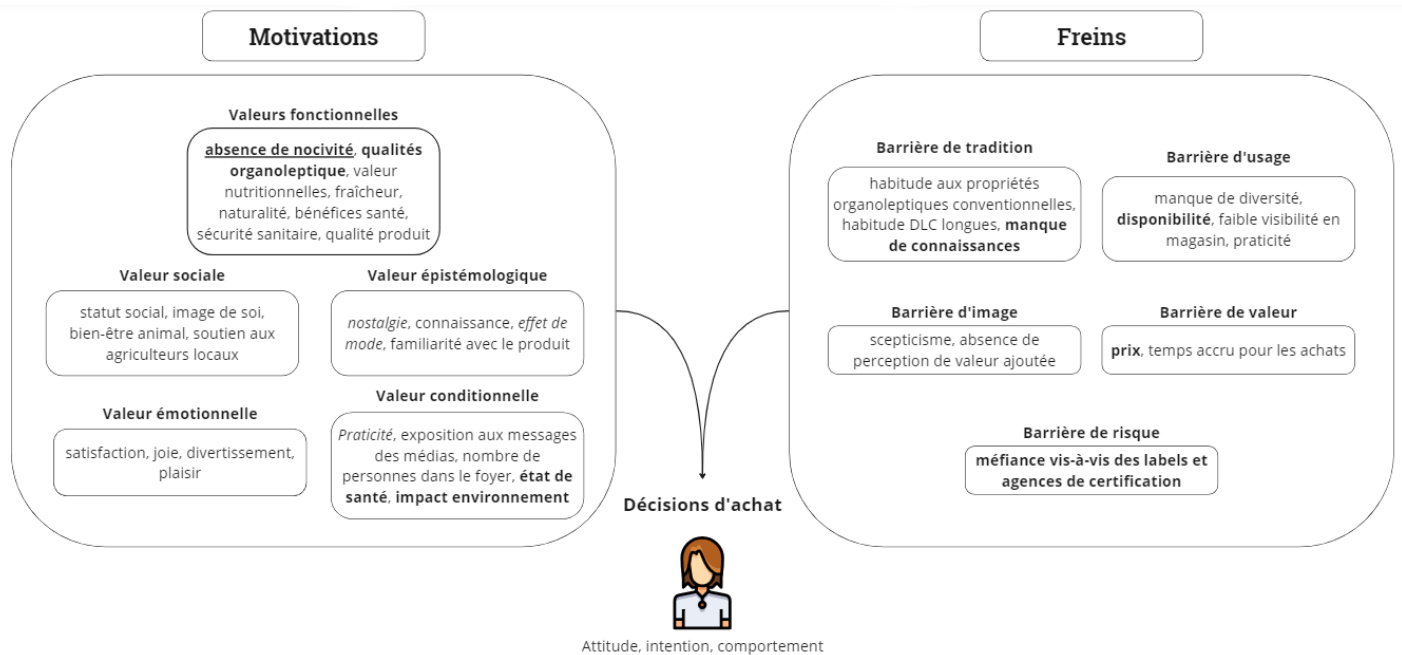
Motivations

Valeurs fonctionnelles

absence de nocivité, qualités organoleptique, valeur nutritionnelles, fraîcheur, naturalité, bénéfices santé, sécurité sanitaire, qualité produit

Valeur sociale

statut social, image de soi, bien-être animal, soutien aux agriculteurs locaux

Valeur épistémologique

nostalgie, connaissance, effet de mode, familiarité avec le produit

Valeur émotionnelle

satisfaction, joie, divertissement, plaisir

Valeur conditionnelle

Praticité, exposition aux messages des médias, nombre de personnes dans le foyer, état de santé, impact environnement

Freins

Barrière de tradition

habitude aux propriétés organoleptiques conventionnelles, habitude DLC longues, manque de connaissances

Barrière d'usage

manque de diversité, disponibilité, faible visibilité en magasin, praticité

Barrière d'image

scepticisme, absence de perception de valeur ajoutée

Barrière de valeur

prix, temps accru pour les achats

Barrière de risque

méfiance vis-à-vis des labels et agences de certification

Décisions d'achat

Attitude, intention, comportement